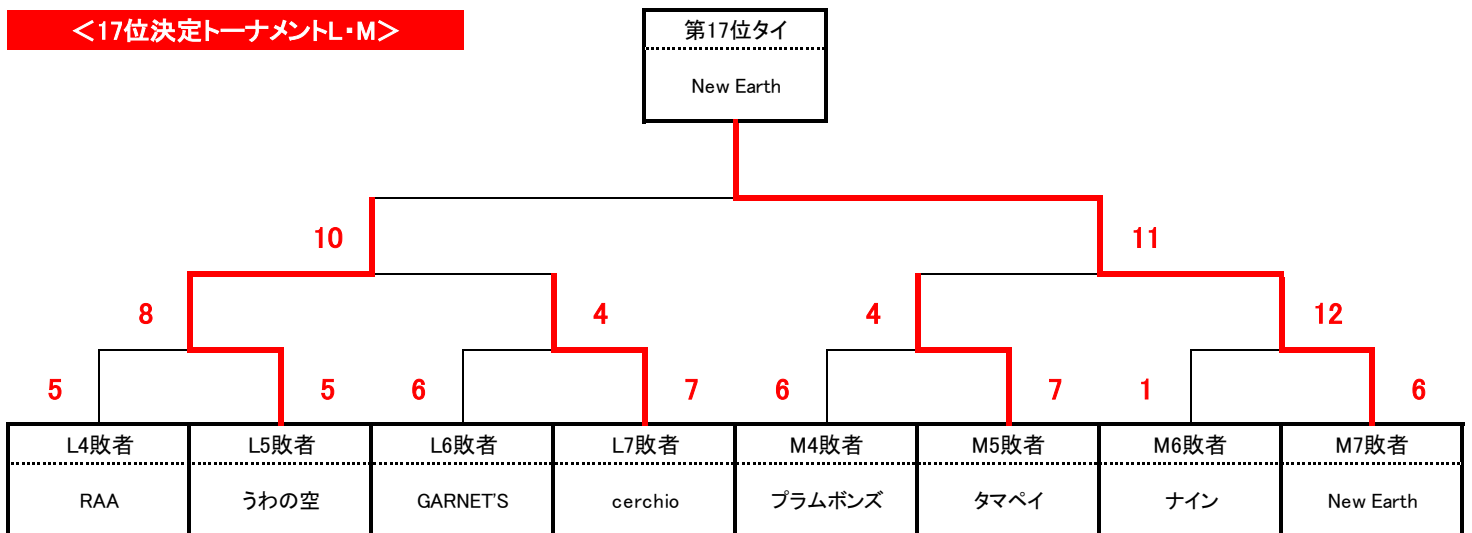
＜17位決定トーナメントL・M＞

第17位タイ
New Earth

10
11

8
4
4
12

5
5
6
7
6
7
1
6

| L4敗者 | L5敗者 | L6敗者 | L7敗者 | M4敗者 | M5敗者 | M6敗者 | M7敗者 |
|---|---|---|---|---|---|---|---|
| RAA | うわの空 | GARNET'S | cerchio | プラムボンズ | タマペイ | ナイン | New Earth |